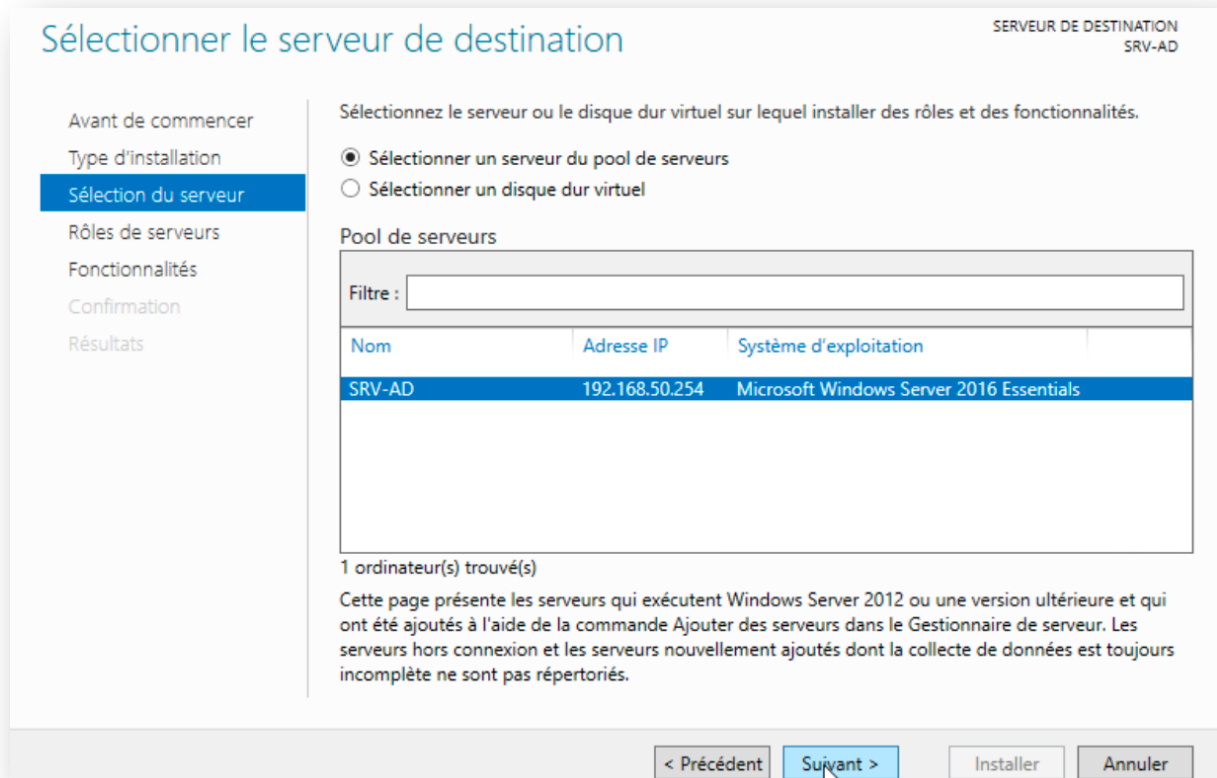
Sélectionner le serveur de destination

SERVEUR DE DESTINATION
SRV-AD

Avant de commencer
Type d'installation
Sélection du serveur
Rôles de serveurs
Fonctionnalités
Confirmation
Résultats

Sélectionnez le serveur ou le disque dur virtuel sur lequel installer des rôles et des fonctionnalités.

Sélectionner un serveur du pool de serveurs
Sélectionner un disque dur virtuel

Pool de serveurs

Filtre :

| Nom | Adresse IP | Système d'exploitation |
|---|---|---|
| SRV-AD | 192.168.50.254 | Microsoft Windows Server 2016 Essentials |

1 ordinateur(s) trouvé(s)

Cette page présente les serveurs qui exécutent Windows Server 2012 ou une version ultérieure et qui ont été ajoutés à l'aide de la commande Ajouter des serveurs dans le Gestionnaire de serveur. Les serveurs hors connexion et les serveurs nouvellement ajoutés dont la collecte de données est toujours incomplète ne sont pas répertoriés.

< Précédent
Suivant >
Installer
Annuler